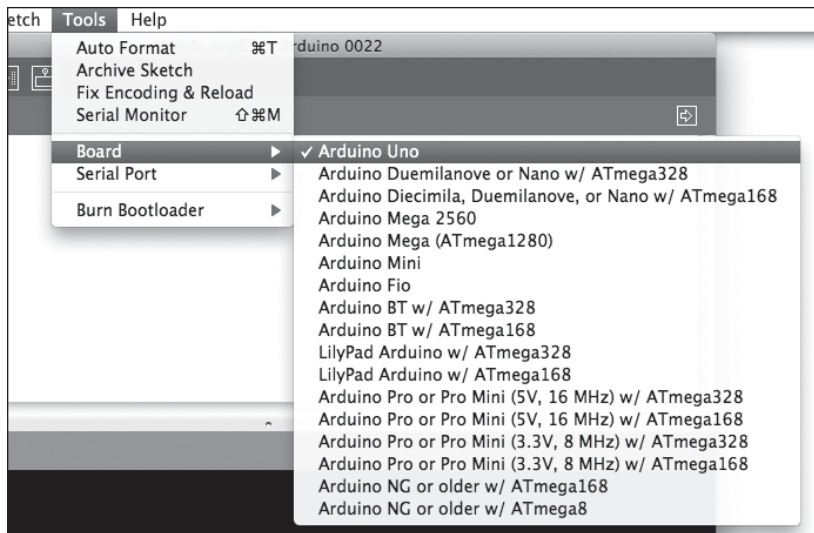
etch Tools Help

Auto Format ⌘T
Archive Sketch
Fix Encoding & Reload
Serial Monitor ⇧⌘M

rduino 0022

Board
Serial Port
Burn Bootloader

✓ Arduino Uno
Arduino Duemilanove or Nano w/ ATmega328
Arduino Diecimila, Duemilanove, or Nano w/ ATmega168
Arduino Mega 2560
Arduino Mega (ATmega1280)
Arduino Mini
Arduino Fio
Arduino BT w/ ATmega328
Arduino BT w/ ATmega168
LilyPad Arduino w/ ATmega328
LilyPad Arduino w/ ATmega168
Arduino Pro or Pro Mini (5V, 16 MHz) w/ ATmega328
Arduino Pro or Pro Mini (5V, 16 MHz) w/ ATmega168
Arduino Pro or Pro Mini (3.3V, 8 MHz) w/ ATmega328
Arduino Pro or Pro Mini (3.3V, 8 MHz) w/ ATmega168
Arduino NG or older w/ ATmega168
Arduino NG or older w/ ATmega8